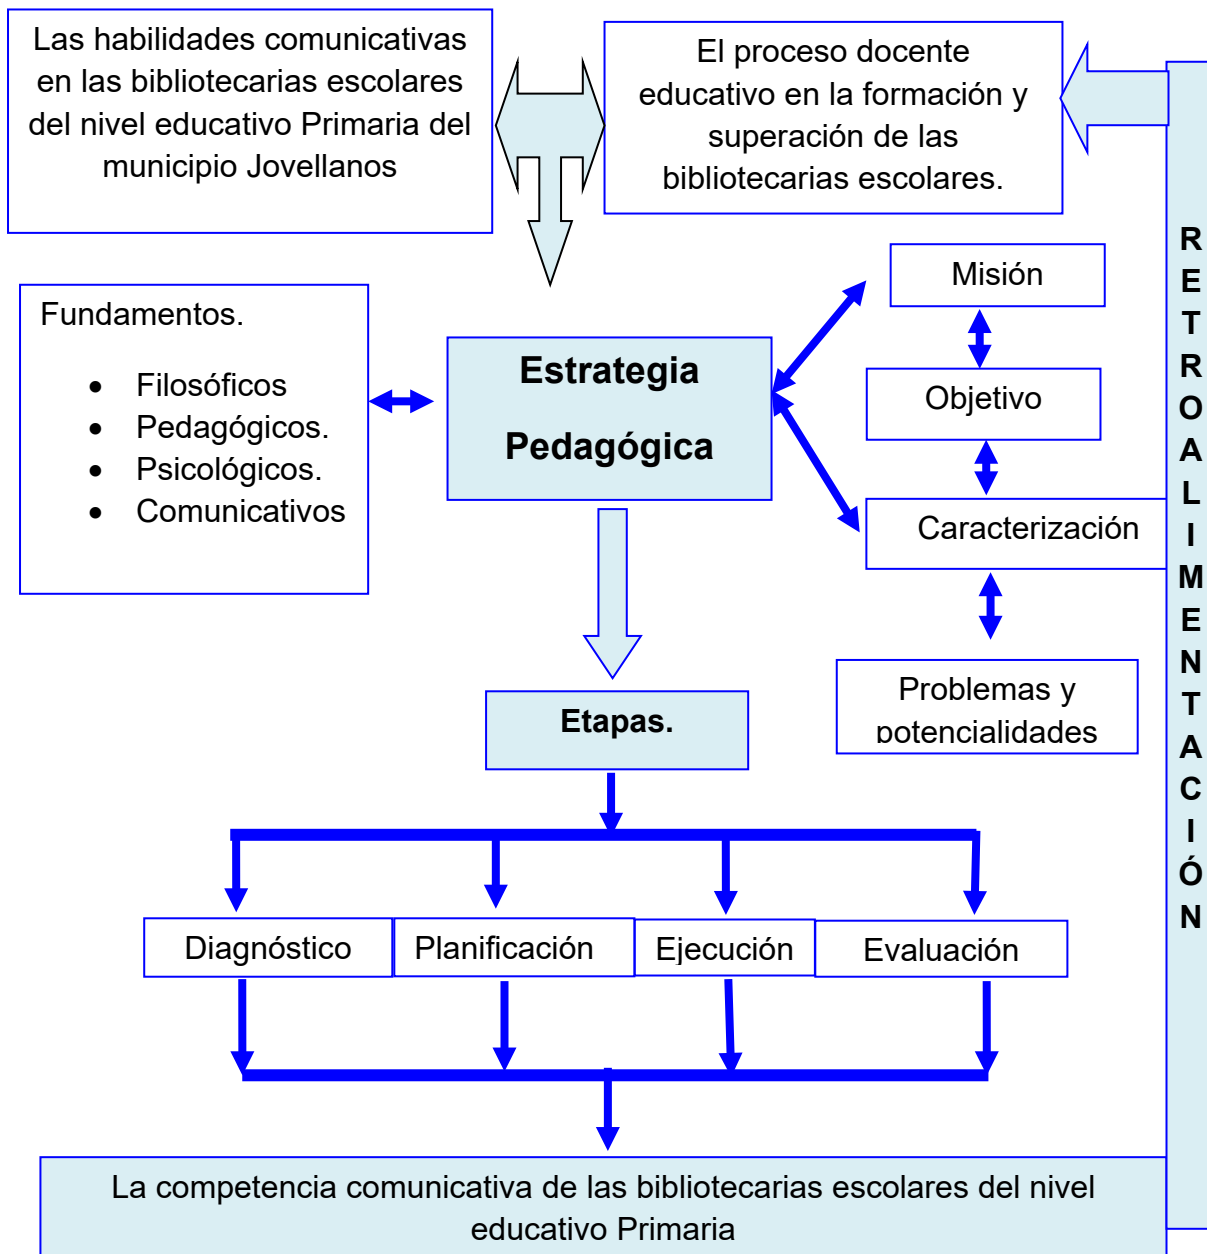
Las habilidades comunicativas en las bibliotecarias escolares del nivel educativo Primaria del municipio Jovellanos

El proceso docente educativo en la formación y superación de las bibliotecarias escolares.

RETROALIMENTACIÓN

Fundamentos.

- Filosóficos
- Pedagógicos.
- Psicológicos.
- Comunicativos

Estrategia Pedagógica

Misión

Objetivo

Caracterización

Problemas y potencialidades

Etapas.

Diagnóstico

Planificación

Ejecución

Evaluación

La competencia comunicativa de las bibliotecarias escolares del nivel educativo Primaria